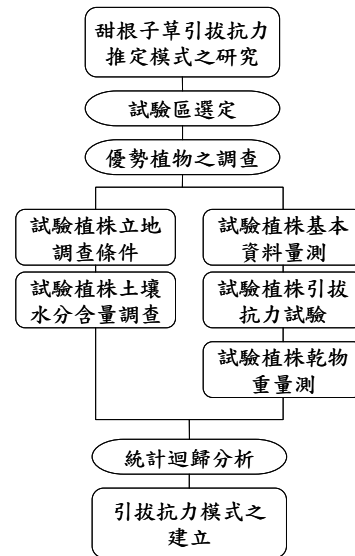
甜根子草引拔抗力推定模式之研究

試驗區選定

優勢植物之調查

試驗植株立地調查條件

試驗植株土壤水分含量調查

試驗植株基本資料量測

試驗植株引拔抗力試驗

試驗植株乾物重量測

統計迴歸分析

引拔抗力模式之建立